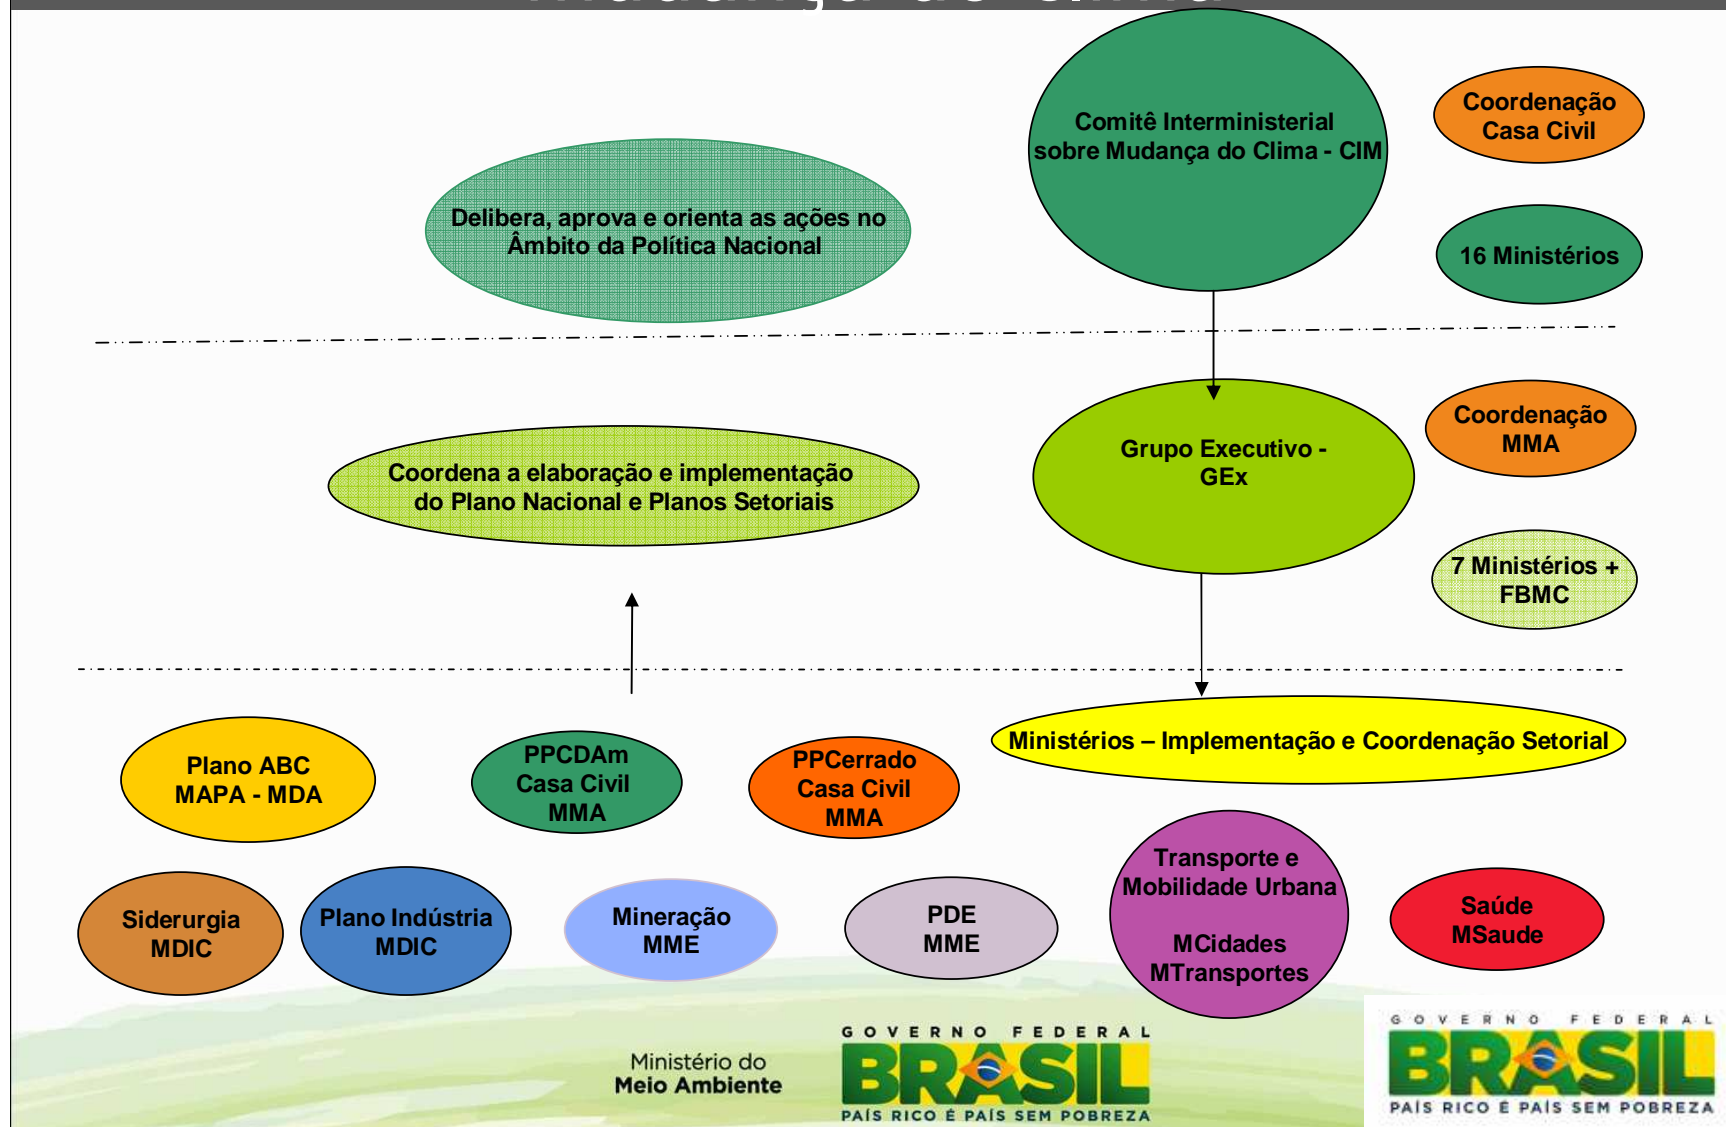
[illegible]

Comitê Interministerial sobre Mudança do Clima - CIM

Coordenação Casa Civil

Delibera, aprova e orienta as ações no Âmbito da Política Nacional

16 Ministérios

Grupo Executivo - GEx

Coordenação MMA

Coordena a elaboração e implementação do Plano Nacional e Planos Setoriais

7 Ministérios + FBMC

Ministérios – Implementação e Coordenação Setorial

Plano ABC MAPA - MDA

PPCDAm Casa Civil MMA

PPCerrado Casa Civil MMA

Transporte e Mobilidade Urbana

MCidades MTransportes

Siderurgia MDIC

Plano Indústria MDIC

Mineração MME

PDE MME

Saúde MSaude

Ministério do Meio Ambiente

GOVERNO FEDERAL BRASIL PAÍS RICO É PAÍS SEM POBREZA

GOVERNO FEDERAL BRASIL PAÍS RICO É PAÍS SEM POBREZA